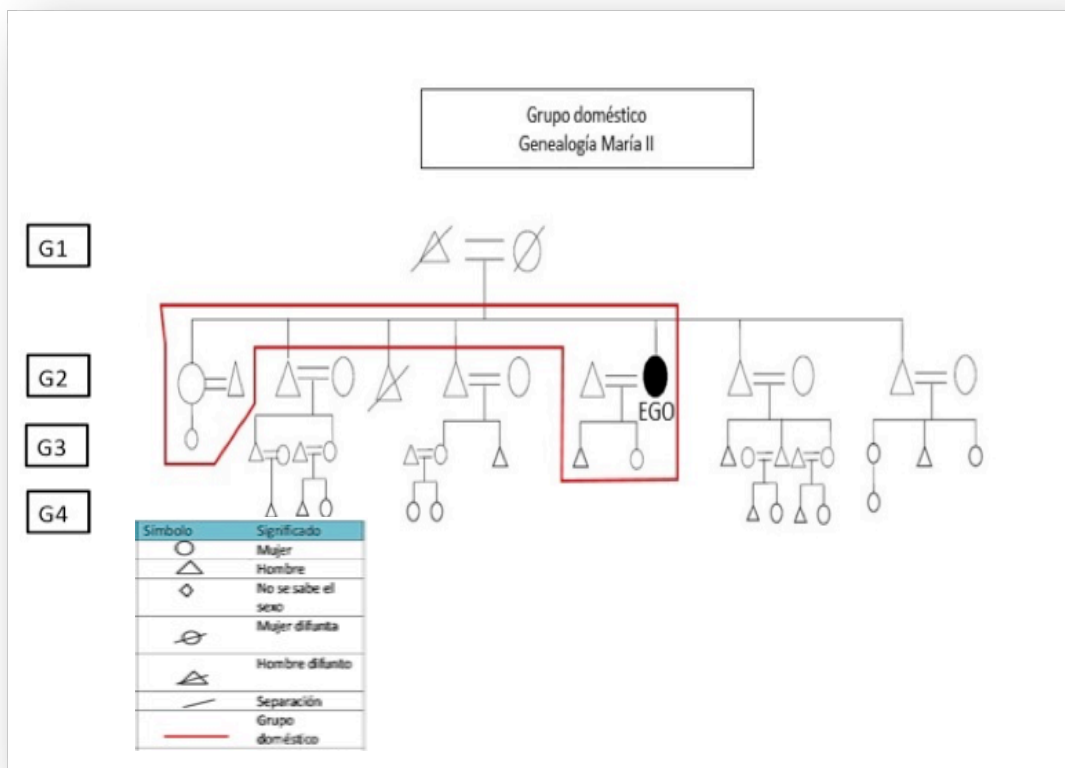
Grupo doméstico
Genealogía María II

G1

G2

G3

G4

EGO

| Símbolo | Significado |
|---|---|
| | Mujer |
| | Hombre |
| | No se sabe el sexo |
| | Mujer difunta |
| | Hombre difunto |
| | Separación |
| | Grupo doméstico |